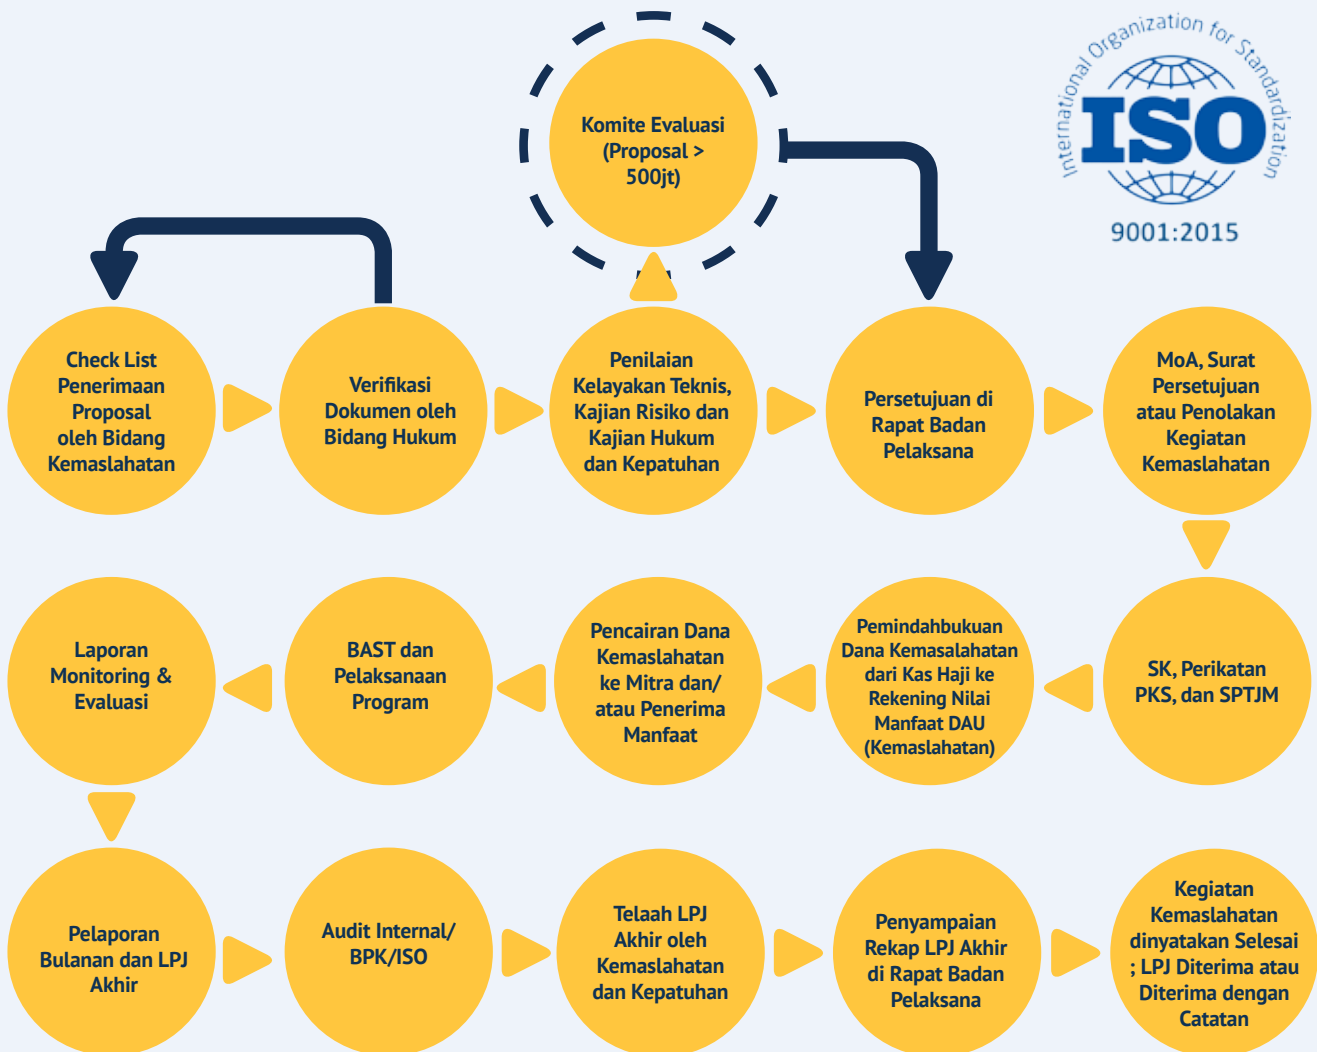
International Organization for Standardization
ISO
9001:2015

Komite Evaluasi (Proposal > 500jt)

Check List Penerimaan Proposal oleh Bidang Kemaslahatan

Verifikasi Dokumen oleh Bidang Hukum

Penilaian Kelayakan Teknis, Kajian Risiko dan Kajian Hukum dan Kepatuhan

Persetujuan di Rapat Badan Pelaksana

MoA, Surat Persetujuan atau Penolakan Kegiatan Kemaslahatan

SK, Perikatan PKS, dan SPTJM

Pemindahbukuan Dana Kemasalahatan dari Kas Haji ke Rekening Nilai Manfaat DAU (Kemaslahatan)

Pencairan Dana Kemaslahatan ke Mitra dan/ atau Penerima Manfaat

BAST dan Pelaksanaan Program

Laporan Monitoring & Evaluasi

Pelaporan Bulanan dan LPJ Akhir

Audit Internal/ BPK/ISO

Telaah LPJ Akhir oleh Kemaslahatan dan Kepatuhan

Penyampaian Rekap LPJ Akhir di Rapat Badan Pelaksana

Kegiatan Kemaslahatan dinyatakan Selesai ; LPJ Diterima atau Diterima dengan Catatan